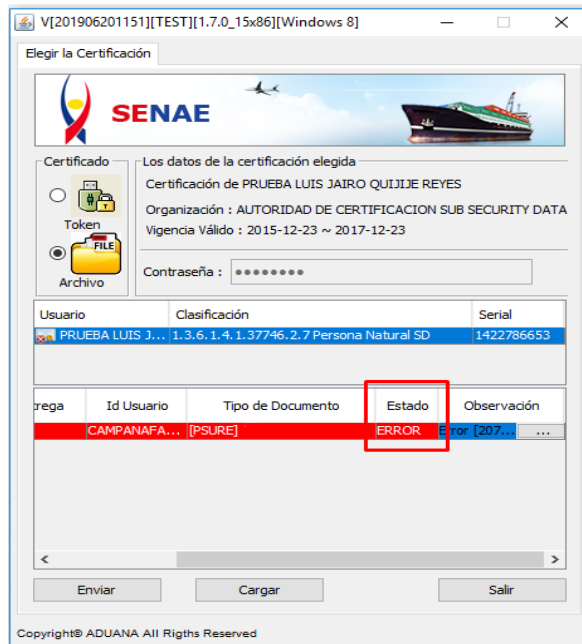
V[201906201151][TEST][1.7.0_15x86][Windows 8]

Elegir la Certificación

SENAE

Certificado

Token

FILE

Archivo

Los datos de la certificación elegida

Certificación de PRUEBA LUIS JAIRO QUIJIJE REYES

Organización : AUTORIDAD DE CERTIFICACION SUB SECURITY DATA

Vigencia Válido : 2015-12-23 ~ 2017-12-23

Contraseña : ●●●●●●●●

| Usuario | Clasificación | Serial |
|---|---|---|
| PRUEBA LUIS J... | 1.3.6.1.4.1.37746.2.7 Persona Natural SD | 1422786653 |

| trega | Id Usuario | Tipo de Documento | Estado | Observación |
|---|---|---|---|---|
| | CAMPANAFA... | [PSURE] | ERROR | Error [207... ... |

Enviar

Cargar

Salir

Copyright© ADUANA All Rigths Reserved